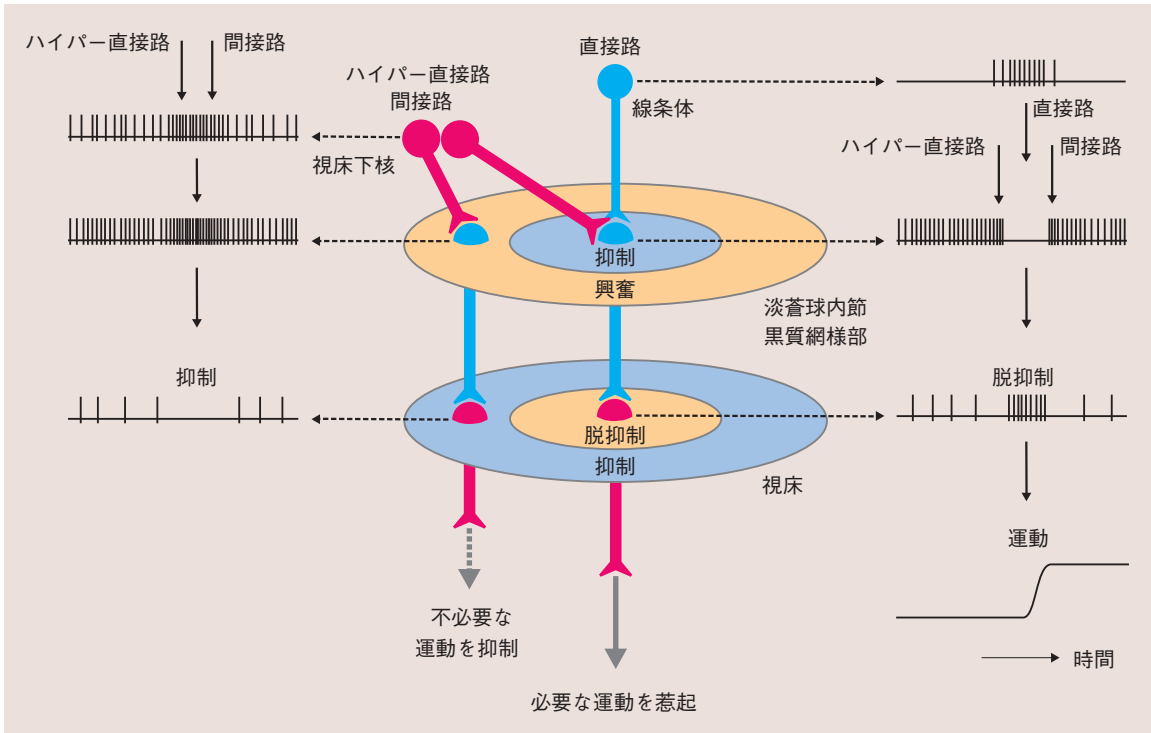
ハイパー直接路
間接路

直接路

ハイパー直接路
間接路

線条体

直接路

ハイパー直接路
間接路

視床下核

抑制

興奮

淡蒼球内節
黒質網様部

抑制

脱抑制

脱抑制

抑制

視床

運動

不必要な
運動を抑制

時間

必要な運動を惹起